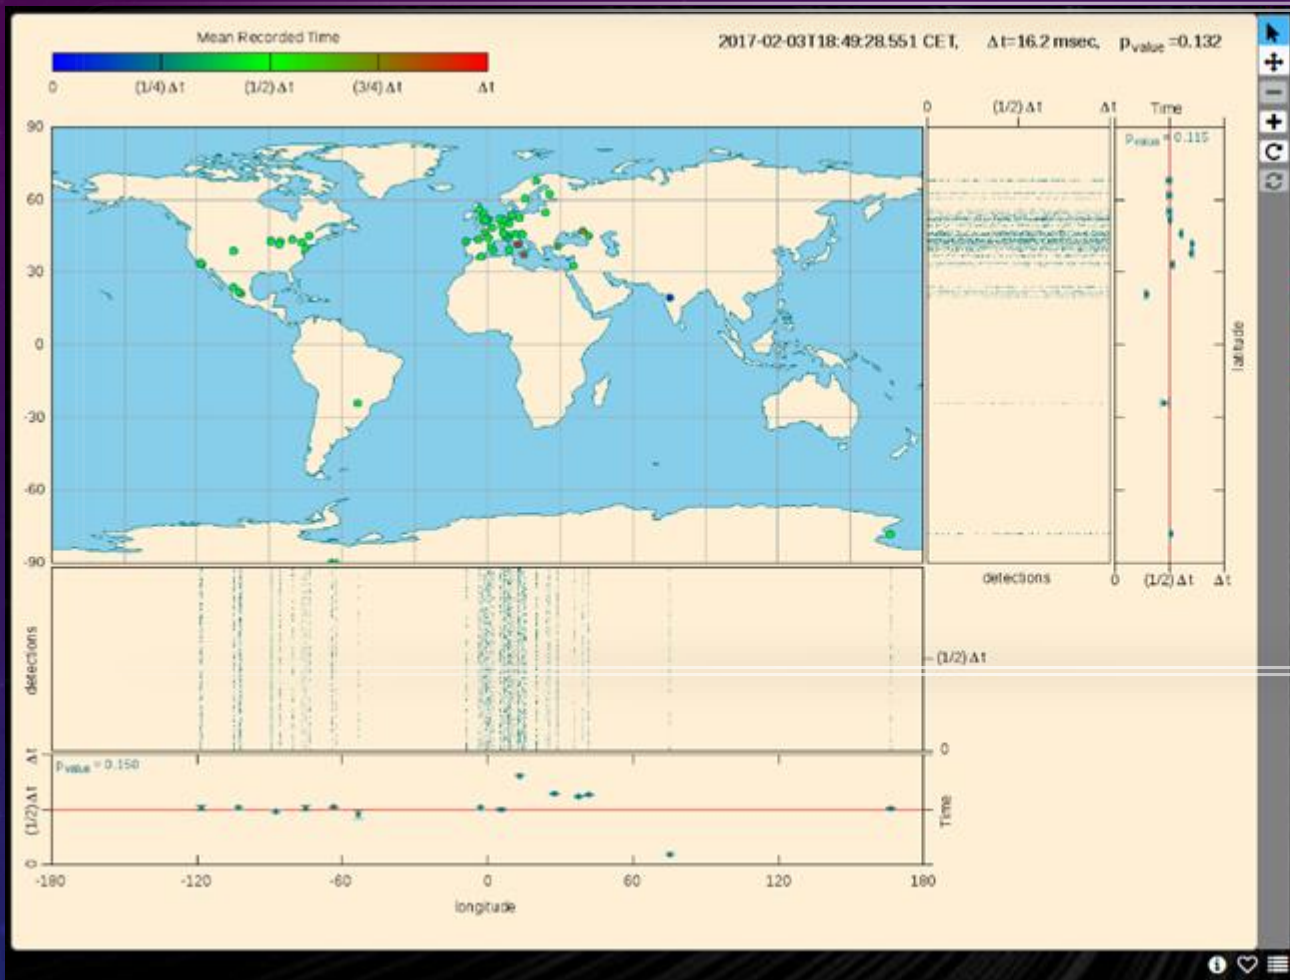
Mean Recorded Time

0 (1/4) Δt (1/2) Δt (3/4) Δt Δt

2017-02-03T18:49:28.551 CET, Δt=16.2 msec, $p_{value}$ =0.132

90
60
30
0
-30
-60
-90

0 (1/2) Δt Δt

Time

$p_{value}$ = 0.115

latitude

detections

0 (1/2) Δt Δt

detections

(1/2) Δt

0

Δt
(1/2) Δt
0

$p_{value}$ = 0.150

Time

-180 -120 -60 0 60 120 180

longitude